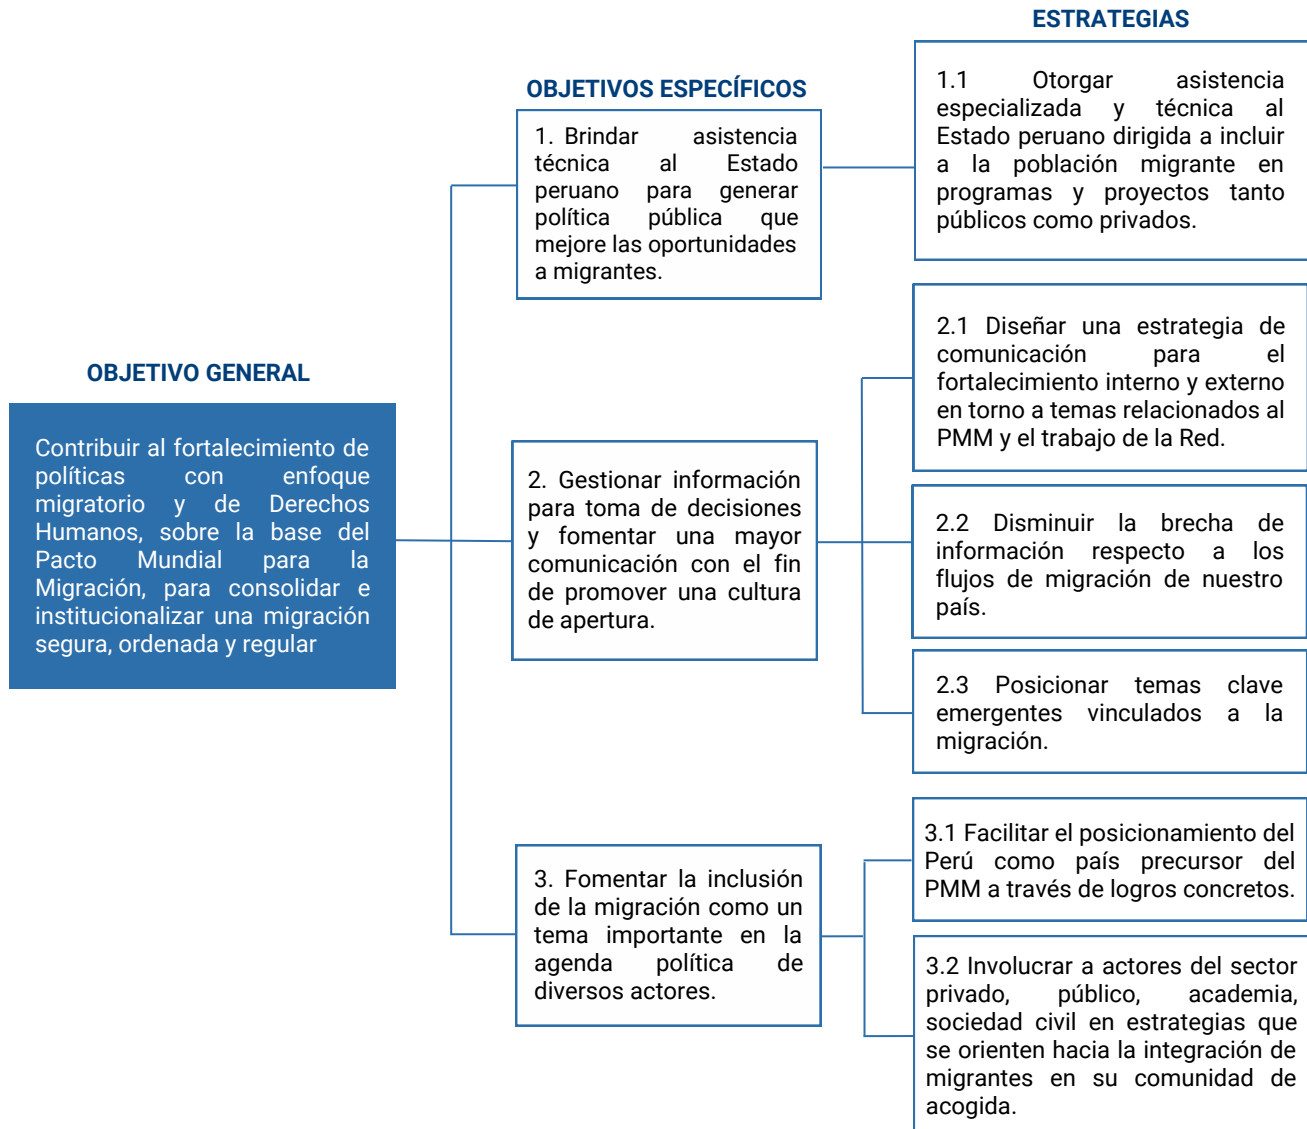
OBJETIVO GENERAL

Contribuir al fortalecimiento de políticas con enfoque migratorio y de Derechos Humanos, sobre la base del Pacto Mundial para la Migración, para consolidar e institucionalizar una migración segura, ordenada y regular

OBJETIVOS ESPECÍFICOS

1. Brindar asistencia técnica al Estado peruano para generar política pública que mejore las oportunidades a migrantes.

2. Gestionar información para toma de decisiones y fomentar una mayor comunicación con el fin de promover una cultura de apertura.

3. Fomentar la inclusión de la migración como un tema importante en la agenda política de diversos actores.

ESTRATEGIAS

1.1 Otorgar asistencia especializada y técnica al Estado peruano dirigida a incluir a la población migrante en programas y proyectos tanto públicos como privados.

2.1 Diseñar una estrategia de comunicación para el fortalecimiento interno y externo en torno a temas relacionados al PMM y el trabajo de la Red.

2.2 Disminuir la brecha de información respecto a los flujos de migración de nuestro país.

2.3 Posicionar temas clave emergentes vinculados a la migración.

3.1 Facilitar el posicionamiento del Perú como país precursor del PMM a través de logros concretos.

3.2 Involucrar a actores del sector privado, público, academia, sociedad civil en estrategias que se orienten hacia la integración de migrantes en su comunidad de acogida.